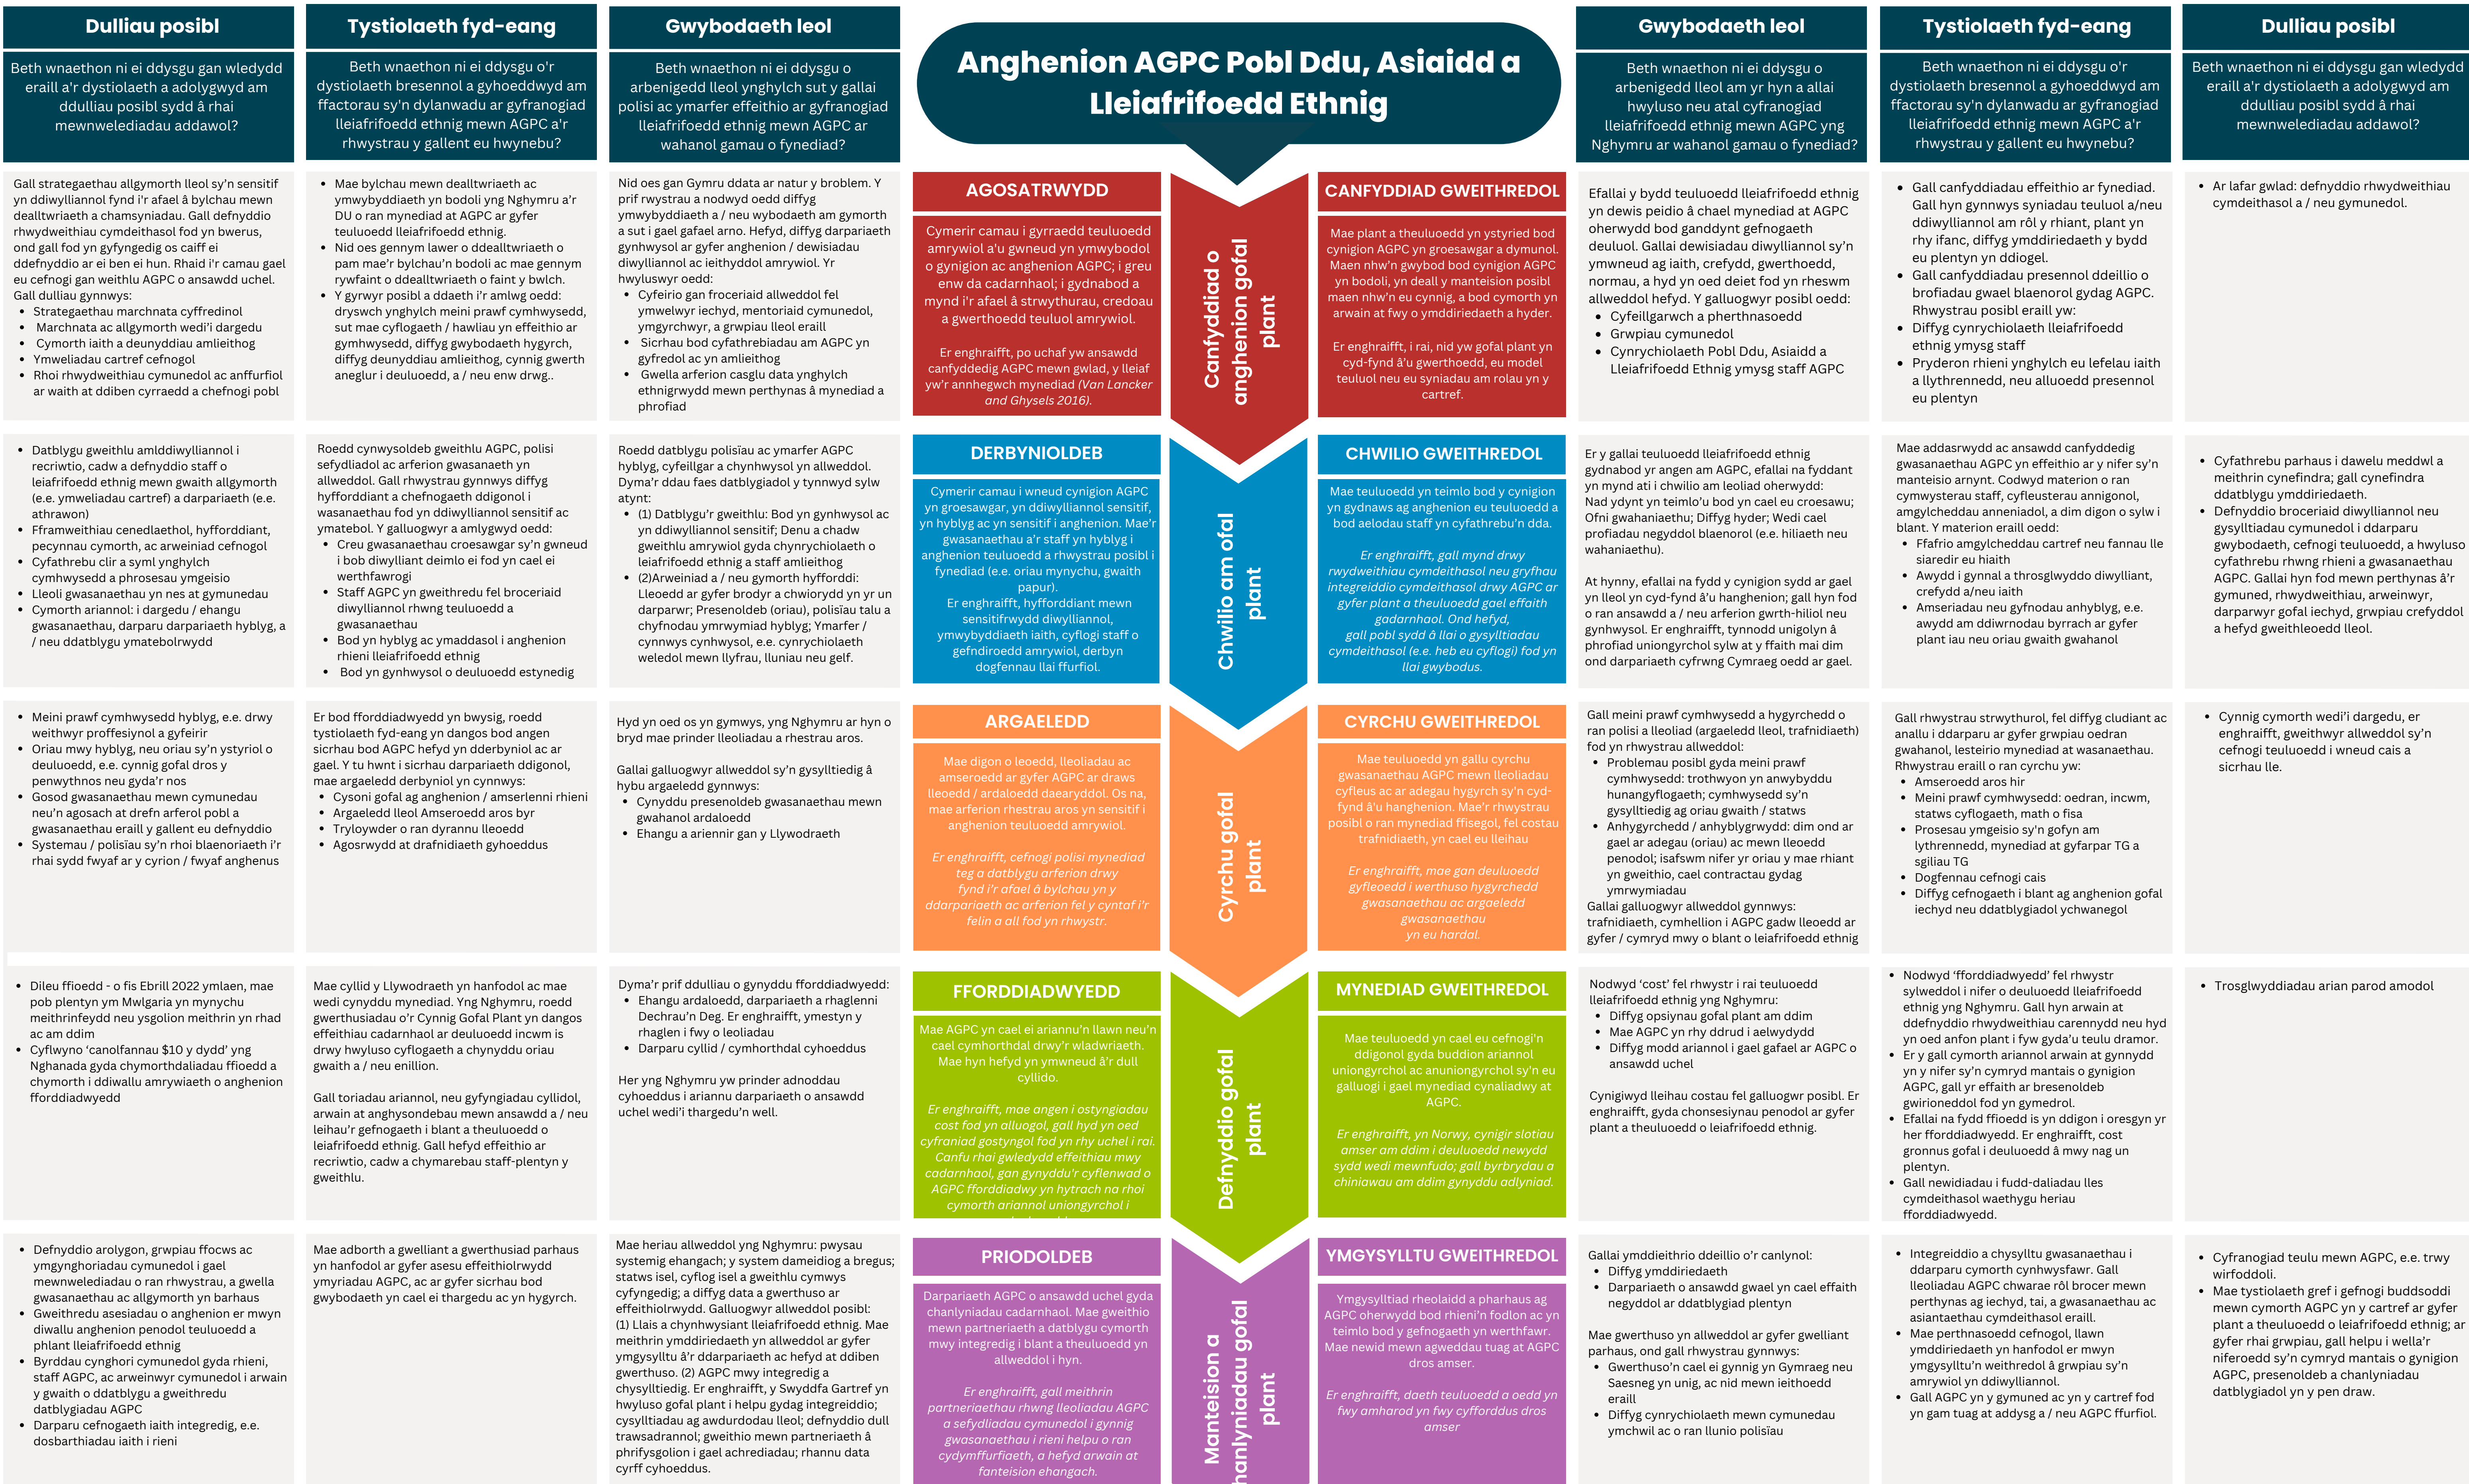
Dulliau posibl

Beth wnaethon ni ei ddysgu gan wledydd eraill a'r dystiolaeth a adolygwyd am ddulliau posibl sydd â rhai mewnwelediadau addawol?

Tystiolaeth fyd-eang

Beth wnaethon ni ei ddysgu o'r dystiolaeth bresennol a gyhoeddwyd am ffactorau sy'n dylanwadu ar gyfranogiad lleiafrifoedd ethnig mewn AGPC a'r rhwystrau y gallent eu hwynebu?

Gwybodaeth leol

Beth wnaethon ni ei ddysgu o arbenigedd lleol ynghylch sut y gallai polisi ac ymarfer effeithio ar gyfranogiad lleiafrifoedd ethnig mewn AGPC ar wahanol gamau o fynediad?

Anghenion AGPC Pobl Ddu, Asiaidd a Lleiafrifoedd Ethnig

Gwybodaeth leol

Beth wnaethon ni ei ddysgu o arbenigedd lleol am yr hyn a allai hwyluso neu atal cyfranogiad lleiafrifoedd ethnig mewn AGPC yng Nghymru ar wahanol gamau o fynediad?

Tystiolaeth fyd-eang

Beth wnaethon ni ei ddysgu o'r dystiolaeth bresennol a gyhoeddwyd am ffactorau sy'n dylanwadu ar gyfranogiad lleiafrifoedd ethnig mewn AGPC a'r rhwystrau y gallent eu hwynebu?

Dulliau posibl

Beth wnaethon ni ei ddysgu gan wledydd eraill a'r dystiolaeth a adolygwyd am ddulliau posibl sydd â rhai mewnwelediadau addawol?

Gall strategaethau allgymorth lleol sy'n sensitif yn ddiwylliannol fynd i'r afael â bylchau mewn dealltwriaeth a chamsyniadau. Gall defnyddio rhwydweithiau cymdeithasol fod yn bwerus, ond gall fod yn gyfyngedig os caiff ei ddefnyddio ar ei ben ei hun. Rhaid i'r camau gael eu cefnogi gan weithlu AGPC o ansawdd uchel. Gall dulliau gynnwys:
• Strategaethau marchnata cyffredinol
• Marchnata ac allgymorth wedi'i dargedu
• Cymorth iaith a deunyddiau amlieithog
• Ymweliadau cartref cefnogol
• Rhoi rhwydweithiau cymunedol ac anffurfiol ar waith at ddiben cyrraedd a chefnogi pobl

• Mae bylchau mewn dealltwriaeth ac ymwybyddiaeth yn bodoli yng Nghymru a'r DU o ran mynediad at AGPC ar gyfer teuluoedd lleiafrifoedd ethnig.
• Nid oes gennym lawer o ddealltwriaeth o pam mae'r bylchau'n bodoli ac mae gennym rywfaint o ddealltwriaeth o faint y bwlch.
• Y gyrwyr posibl a ddaeth i'r amlwg oedd: dryswch ynghylch meini prawf cymhwysedd, sut mae cyflogaeth / hawliau yn effeithio ar gymhwysedd, diffyg gwybodaeth hygyrch, diffyg deunyddiau amlieithog, cynnig gwerth aneglur i deuluoedd, a / neu enw drwg..

Nid oes gan Gymru ddata ar natur y broblem. Y prif rwystrau a nodwyd oedd diffyg ymwybyddiaeth a / neu wybodaeth am gymorth a sut i gael gafael arno. Hefyd, diffyg darpariaeth gynhwysol ar gyfer anghenion / dewisiadau diwylliannol ac ieithyddol amrywiol. Yr hwyluswyr oedd:
• Cyfeirio gan froceriaid allweddol fel ymwelwyr iechyd, mentoriaid cymunedol, ymgyrchwyr, a grwpiau lleol eraill
• Sicrhau bod cyfathrebiadau am AGPC yn gyfredol ac yn amlieithog
• Gwella arferion casglu data ynghylch ethnigrwydd mewn perthynas â mynediad a phrofiad

AGOSATRWYDD

Cymerir camau i gyrraedd teuluoedd amrywiol a'u gwneud yn ymwybodol o gynigion ac anghenion AGPC; i greu enw da cadarnhaol; i gydnabod a mynd i'r afael â strwythurau, credoau a gwerthoedd teuluol amrywiol.

Er enghraifft, po uchaf yw ansawdd canfyddedig AGPC mewn gwlad, y lleiaf yw'r annhegwch mynediad (Van Lancker and Ghysels 2016).

Canfyddiad o anghenion gofal plant

CANFYDDIAD GWEITHREDOL

Mae plant a theuluoedd yn ystyried bod cynigion AGPC yn groesawgar a dymunol. Maen nhw'n gwybod bod cynigion AGPC yn bodoli, yn deall y manteision posibl maen nhw'n eu cynnig, a bod cymorth yn arwain at fwy o ymddiriedaeth a hyder.

Er enghraifft, i rai, nid yw gofal plant yn cyd-fynd â'u gwerthoedd, eu model teuluol neu eu syniadau am rolau yn y cartref.

Efallai y bydd teuluoedd lleiafrifoedd ethnig yn dewis peidio â chael mynediad at AGPC oherwydd bod ganddynt gefnogaeth deuluol. Gallai dewisiadau diwylliannol sy'n ymwneud ag iaith, crefydd, gwerthoedd, normau, a hyd yn oed deiet fod yn rheswm allweddol hefyd. Y galluogwyr posibl oedd:
• Cyfeillgarwch a pherthnasoedd
• Grwpiau cymunedol
• Cynrychiolaeth Pobl Ddu, Asiaidd a Lleiafrifoedd Ethnig ymysg staff AGPC

• Gall canfyddiadau effeithio ar fynediad. Gall hyn gynnwys syniadau teuluol a/neu ddiwylliannol am rôl y rhiant, plant yn rhy ifanc, diffyg ymddiriedaeth y bydd eu plentyn yn ddiogel.
• Gall canfyddiadau presennol ddeillio o brofiadau gwael blaenorol gydag AGPC. Rhwystrau posibl eraill yw:
• Diffyg cynrychiolaeth lleiafrifoedd ethnig ymysg staff
• Pryderon rhieni ynghylch eu lefelau iaith a llythrennedd, neu alluoedd presennol eu plentyn

• Ar lafar gwlad: defnyddio rhwydweithiau cymdeithasol a / neu gymunedol.

• Datblygu gweithlu amlddiwylliannol i recriwtio, cadw a defnyddio staff o leiafrifoedd ethnig mewn gwaith allgymorth (e.e. ymweliadau cartref) a darpariaeth (e.e. athrawon)
• Fframweithiau cenedlaethol, hyfforddiant, pecynnau cymorth, ac arweiniad cefnogol
• Cyfathrebu clir a syml ynghylch cymhwysedd a phrosesau ymgeisio
• Lleoli gwasanaethau yn nes at gymunedau
• Cymorth ariannol: i dargedu / ehangu gwasanaethau, darparu darpariaeth hyblyg, a / neu ddatblygu ymatebolrwydd

Roedd cynwysoldeb gweithlu AGPC, polisi sefydliadol ac arferion gwasanaeth yn allweddol. Gall rhwystrau gynnwys diffyg hyfforddiant a chefnogaeth ddigonol i wasanaethau fod yn ddiwylliannol sensitif ac ymatebol. Y galluogwyr a amlygwyd oedd:
• Creu gwasanaethau croesawgar sy'n gwneud i bob diwylliant deimlo ei fod yn cael ei werthfawrogi
• Staff AGPC yn gweithredu fel broceriaid diwylliannol rhwng teuluoedd a gwasanaethau
• Bod yn hyblyg ac ymaddasol i anghenion rhieni lleiafrifoedd ethnig
• Bod yn gynhwysol o deuluoedd estynedig

Roedd datblygu polisïau ac ymarfer AGPC hyblyg, cyfeillgar a chynhwysol yn allweddol. Dyma'r ddau faes datblygiadol y tynnwyd sylw atynt:
• (1) Datblygu'r gweithlu: Bod yn gynhwysol ac yn ddiwylliannol sensitif; Denu a chadw gweithlu amrywiol gyda chynrychiolaeth o leiafrifoedd ethnig a staff amlieithog
• (2)Arweiniad a / neu gymorth hyfforddi: Lleoedd ar gyfer brodyr a chwiorydd yn yr un darparwr; Presenoldeb (oriau), polisïau talu a chyfnodau ymrwymiad hyblyg; Ymarfer / cynnwys cynhwysol, e.e. cynrychiolaeth weledol mewn llyfrau, lluniau neu gelf.

DERBYNIOLDEB

Cymerir camau i wneud cynigion AGPC yn groesawgar, yn ddiwylliannol sensitif, yn hyblyg ac yn sensitif i anghenion. Mae'r gwasanaethau a'r staff yn hyblyg i anghenion teuluoedd a rhwystrau posibl i fynediad (e.e. oriau mynychu, gwaith papur).
Er enghraifft, hyfforddiant mewn sensitifrwydd diwylliannol, ymwybyddiaeth iaith, cyflogi staff o gefndiroedd amrywiol, derbyn dogfennau llai ffurfiol.

Chwilio am ofal plant

CHWILIO GWEITHREDOL

Mae teuluoedd yn teimlo bod y cynigion yn gydnaws ag anghenion eu teuluoedd a bod aelodau staff yn cyfathrebu'n dda.

Er enghraifft, gall mynd drwy rwydweithiau cymdeithasol neu grefyddau integreiddio cymdeithasol drwy AGPC ar gyfer plant a theuluoedd gael effaith gadarnhaol. Ond hefyd, gall pobl sydd â llai o gysylltiadau cymdeithasol (e.e. heb eu cyflogi) fod yn llai gwybodus.

Er y gallai teuluoedd lleiafrifoedd ethnig gydnabod yr angen am AGPC, efallai na fyddant yn mynd ati i chwilio am leoliad oherwydd: Nad ydynt yn teimlo'u bod yn cael eu croesawu; Ofni gwahaniaethu; Diffyg hyder; Wedi cael profiadau negyddol blaenorol (e.e. hiliaeth neu wahaniaethu).

Ar hynny, efallai na fydd y cynigion sydd ar gael yn lleol yn cyd-fynd â'u hanghenion; gall hyn fod o ran ansawdd a / neu arferion gwrth-hiliol neu gynhwysol. Er enghraifft, tynnodd unigolyn â phrofiad uniongyrchol sylw at y ffaith mai dim ond darpariaeth cyfrwng Cymraeg oedd ar gael.

Mae addasrwydd ac ansawdd canfyddedig gwasanaethau AGPC yn effeithio ar y nifer sy'n manteisio arnynt. Codwyd materion o ran cymysterau staff, cyfleusterau annigonol, amgylcheddau anneniadol, a dim digon o sylw i blant. Y materion eraill oedd:
• Ffafrio amgylcheddau cartref neu fannau lle siaredir eu hiaith
• Awydd i gynnal a throsglwyddo diwylliant, crefydd a/neu iaith
• Amseriadau neu gyfnodau anhyblyg, e.e. awydd am ddiwrnodau byrrach ar gyfer plant iau neu oriau gwaith gwahanol

• Cyfathrebu parhaus i dawelu meddwl a meithrin cynefindra; gall cynefindra ddatblygu ymddiriedaeth.
• Defnyddio broceriaid diwylliannol neu gysylltiadau cymunedol i ddarparu gwybodaeth, cefnogi teuluoedd, a hwyluso cyfathrebu rhwng rhieni a gwasanaethau AGPC. Gallai hyn fod mewn perthynas â'r gymuned, rhwydweithiau, arweinwyr, darparwyr gofal iechyd, grwpiau crefyddol a hefyd gweithleoedd lleol.

• Meini prawf cymhwysedd hyblyg, e.e. drwy weithwyr proffesiynol a gyfeirir
• Oriau mwy hyblyg, neu oriau sy'n ystyriol o deuluoedd, e.e. cynnig gofal dros y penwythnos neu gyda'r nos
• Gosod gwasanaethau mewn cymunedau neu'n agosach at drefn arferol pobl a gwasanaethau eraill y gallent eu defnyddio
• Systemau / polisïau sy'n rhoi blaenoriaeth i'r rhai sydd fwyaf ar y cyrion / fwyaf anghenus

Er bod fforddiadwyedd yn bwysig, roedd tystiolaeth fyd-eang yn dangos bod angen sicrhau bod AGPC hefyd yn dderbyniol ac ar gael. Y tu hwnt i sicrhau darpariaeth ddigonol, mae argaeledd derbyniol yn cynnwys:
• Cysoni gofal ag anghenion / amserlenni rhieni
• Argaeledd lleol Amseroedd aros byr
• Tryloywder o ran dyrannu lleoedd
• Agosrwydd at drafnidiaeth gyhoeddus

Hyd yn oed os yn gymwys, yng Nghymru ar hyn o bryd mae prinder lleoliadau a rhestrau aros.

Gallai galluogwyr allweddol sy'n gysylltiedig â hybu argaeledd gynnwys:
• Cynyddu presenoldeb gwasanaethau mewn gwahanol ardaloedd
• Ehangu a ariennir gan y Llywodraeth

ARGAELEDD

Mae digon o leoedd, lleoliadau ac amseroedd ar gyfer AGPC ar draws lleoedd / ardaloedd daearyddol. Os na, mae arferion rhestrau aros yn sensitif i anghenion teuluoedd amrywiol.

Er enghraifft, cefnogi polisi mynediad teg a datblygu arferion drwy fynd i'r afael â bylchau yn y ddarpariaeth ac arferion fel y cyntaf i'r felin a all fod yn rhwystr.

Cyrchu gofal plant

CYRCHU GWEITHREDOL

Mae teuluoedd yn gallu cyrchu gwasanaethau AGPC mewn lleoliadau cyfleus ac ar adegau hygyrch sy'n cyd-fynd â'u hanghenion. Mae'r rhwystrau posibl o ran mynediad ffisegol, fel costau trafnidiaeth, yn cael eu lleihau

Er enghraifft, mae gan deuluoedd gyfleoedd i werthuso hygyrchedd gwasanaethau ac argaeledd gwasanaethau yn eu hardal.

Gall meini prawf cymhwysedd a hygyrchedd o ran polisi a lleoliad (argaeledd lleol, trafnidiaeth) fod yn rhwystrau allweddol:
• Problemau posibl gyda meini prawf cymhwysedd: trothwyon yn anwybyddu hunangyflogaeth; cymhwysedd sy'n gysylltiedig ag oriau gwaith / statws
• Anhygyrchedd / anhyblygrwydd: dim ond ar gael ar adegau (oriau) ac mewn lleoedd penodol; isafswm nifer yr oriau y mae rhiant yn gweithio, cael contractau gydag ymrwymiadau
Gallai galluogwyr allweddol gynnwys: trafnidiaeth, cymhellion i AGPC gadw lleoedd ar gyfer / cymryd mwy o blant o leiafrifoedd ethnig

Gall rhwystrau strwythurol, fel diffyg cludiant ac anallu i ddarparu ar gyfer grwpiau oedran gwahanol, lesteirio mynediad at wasanaethau. Rhwystrau eraill o ran cyrchu yw:
• Amseroedd aros hir
• Meini prawf cymhwysedd: oedran, incwm, statws cyflogaeth, math o fisa
• Prosesau ymgeisio sy'n gofyn am lythrennedd, mynediad at gyfarpar TG a sgiliau TG
• Dogfennau cefnogi cais
• Diffyg cefnogaeth i blant ag anghenion gofal iechyd neu ddatblygiadol ychwanegol

• Cynnig cymorth wedi'i dargedu, er enghraifft, gweithwyr allweddol sy'n cefnogi teuluoedd i wneud cais a sicrhau lle.

• Dileu ffioedd - o fis Ebrill 2022 ymlaen, mae pob plentyn ym Mwlgaria yn mynychu meithrinfeydd neu ysgolion meithrin yn rhad ac am ddim
• Cyflwyno 'canolfannau $10 y dydd' yng Nghanada gyda chymorthdaliadau ffioedd a chymorth i ddiwallu amrywiaeth o anghenion fforddiadwyedd

Mae cyllid y Llywodraeth yn hanfodol ac mae wedi cynyddu mynediad. Yng Nghymru, roedd gwerthusiadau o'r Cynnig Gofal Plant yn dangos effeithiau cadarnhaol ar deuluoedd incwm is drwy hwyluso cyflogaeth a chynyddu oriau gwaith a / neu enillion.

Gall toriadau ariannol, neu gyfyngiadau cyllidol, arwain at anghysondebau mewn ansawdd a / neu leihau'r gefnogaeth i blant a theuluoedd o leiafrifoedd ethnig. Gall hefyd effeithio ar recriwtio, cadw a chymarebau staff-plentyn y gweithlu.

Dyma'r prif ddulliau o gynyddu fforddiadwyedd:
• Ehangu ardaloedd, darpariaeth a rhaglenni Dechrau'n Deg. Er enghraifft, ymestyn y rhaglen i fwy o leoliadau
• Darparu cyllid / cymhorthdal cyhoeddus

Her yng Nghymru yw prinder adnoddau cyhoeddus i ariannu darpariaeth o ansawdd uchel wedi'i thargedu'n well.

FFORDDIADWYEDD

Mae AGPC yn cael ei ariannu'n llawn neu'n cael cymhorthdal drwy'r wladwriaeth. Mae hyn hefyd yn ymwneud â'r dull cyllido.

Er enghraifft, mae angen i ostyngiadau cost fod yn alluogol, gall hyd yn oed cyfraniad gostyngol fod yn rhy uchel i rai. Canfu rhai gwledydd effeithiau mwy cadarnhaol, gan gynyddu'r cyflenwad o AGPC fforddiadwy yn hytrach na rhoi cymorth ariannol uniongyrchol i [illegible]

Defnyddio gofal plant

MYNEDIAD GWEITHREDOL

Mae teuluoedd yn cael eu cefnogi'n ddigonol gyda buddion ariannol uniongyrchol ac anuniongyrchol sy'n eu galluogi i gael mynediad cynaliadwy at AGPC.

Er enghraifft, yn Norwy, cynigir slotiau amser am ddim i deuluoedd newydd sydd wedi mewnfudo; gall byrbrydau a chiniawau am ddim gynyddu adlyniad.

Nodwyd 'cost' fel rhwystr i rai teuluoedd lleiafrifoedd ethnig yng Nghymru:
• Diffyg opsiynau gofal plant am ddim
• Mae AGPC yn rhy ddrud i aelwydydd
• Diffyg modd ariannol i gael gafael ar AGPC o ansawdd uchel

Cynigiwyd lleihau costau fel galluogwr posibl. Er enghraifft, gyda chonsesiynau penodol ar gyfer plant a theuluoedd o leiafrifoedd ethnig.

• Nodwyd 'fforddiadwyedd' fel rhwystr sylweddol i nifer o deuluoedd lleiafrifoedd ethnig yng Nghymru. Gall hyn arwain at ddefnyddio rhwydweithiau carennydd neu hyd yn oed anfon plant i fyw gyda'u teulu dramor.
• Er y gall cymorth ariannol arwain at gynnydd yn y nifer sy'n cymryd mantais o gynigion AGPC, gall yr effaith ar bresenoldeb gwirioneddol fod yn gymedrol.
• Efallai na fydd ffioedd is yn ddigon i oresgyn yr her fforddiadwyedd. Er enghraifft, cost gronnus gofal i deuluoedd â mwy nag un plentyn.
• Gall newidiadau i fudd-daliadau lles cymdeithasol waethygu heriau fforddiadwyedd.

• Trosglwyddiadau arian parod amodol

• Defnyddio arolygon, grwpiau ffocws ac ymgynghoriadau cymunedol i gael mewnwelediadau o ran rhwystrau, a gwella gwasanaethau ac allgymorth yn barhaus
• Gweithredu asesiadau o anghenion er mwyn diwallu anghenion penodol teuluoedd a phlant lleiafrifoedd ethnig
• Byrddau cynghori cymunedol gyda rhieni, staff AGPC, ac arweinwyr cymunedol i arwain y gwaith o ddatblygu a gweithredu datblygiadau AGPC
• Darparu cefnogaeth iaith integredig, e.e. dosbarthiadau iaith i rieni

Mae adborth a gwelliant a gwerthusiad parhaus yn hanfodol ar gyfer asesu effeithiolrwydd ymyriadau AGPC, ac ar gyfer sicrhau bod gwybodaeth yn cael ei thargedu ac yn hygyrch.

Mae heriau allweddol yng Nghymru: pwysau systemig ehangach; y system dameidiog a bregus; statws isel, cyflog isel a gweithlu cymwys cyfyngedig; a diffyg data a gwerthuso ar effeithiolrwydd. Galluogwyr allweddol posibl:
(1) Llais a chynhwysiant lleiafrifoedd ethnig. Mae meithrin ymddiriedaeth yn allweddol ar gyfer ymgysylltu â'r ddarpariaeth ac hefyd at ddiben gwerthuso. (2) AGPC mwy integredig a chysylltiedig. Er enghraifft, y Swyddfa Gartref yn hwyluso gofal plant i helpu gydag integreiddio; cysylltiadau ag awdurdodau lleol; defnyddio dull trawsadrannol; gweithio mewn partneriaeth â phrifysgolion i gael achrediadau; rhannu data cyrff cyhoeddus.

PRIODOLDEB

Darpariaeth AGPC o ansawdd uchel gyda chanlyniadau cadarnhaol. Mae gweithio mewn partneriaeth a datblygu cymorth mwy integredig i blant a theuluoedd yn allweddol i hyn.

Er enghraifft, gall meithrin partneriaethau rhwng lleoliadau AGPC a sefydliadau cymunedol i gynnig gwasanaethau i rieni helpu o ran cydymffurfiaeth, a hefyd arwain at fanteision ehangach.

Manteision a chanlyniadau gofal plant

YMGYSYLLTU GWEITHREDOL

Ymgysylltiad rheolaidd a pharhaus ag AGPC oherwydd bod rhieni'n fodlon ac yn teimlo bod y gefnogaeth yn werthfawr. Mae newid mewn agweddau tuag at AGPC dros amser.

Er enghraifft, daeth teuluoedd a oedd yn fwy amharod yn fwy cyfforddus dros amser

Gallai ymddieithrio ddeillio o'r canlynol:
• Diffyg ymddiriedaeth
• Darpariaeth o ansawdd gwael yn cael effaith negyddol ar ddatblygiad plentyn

Mae gwerthuso yn allweddol ar gyfer gwelliant parhaus, ond gall rhwystrau gynnwys:
• Gwerthuso'n cael ei gynnig yn Gymraeg neu Saesneg yn unig, ac nid mewn ieithoedd eraill
• Diffyg cynrychiolaeth mewn cymunedau ymchwil ac o ran llunio polisïau

• Integreiddio a chysylltu gwasanaethau i ddarparu cymorth cynhwysfawr. Gall lleoliadau AGPC chwarae rôl brocer mewn perthynas ag iechyd, tai, a gwasanaethau ac asiantaethau cymdeithasol eraill.
• Mae perthnasoedd cefnogol, llawn ymddiriedaeth yn hanfodol er mwyn ymgysylltu'n weithredol â grwpiau sy'n amrywiol yn ddiwylliannol.
• Gall AGPC yn y gymuned ac yn y cartref fod yn gam tuag at addysg a / neu AGPC ffurfiol.

• Cyfranogiad teulu mewn AGPC, e.e. trwy wirfoddoli.
• Mae tystiolaeth gref i gefnogi buddsoddi mewn cymorth AGPC yn y cartref ar gyfer plant a theuluoedd o leiafrifoedd ethnig; ar gyfer rhai grwpiau, gall helpu i wella'r niferoedd sy'n cymryd mantais o gynigion AGPC, presenoldeb a chanlyniadau datblygiadol yn y pen draw.